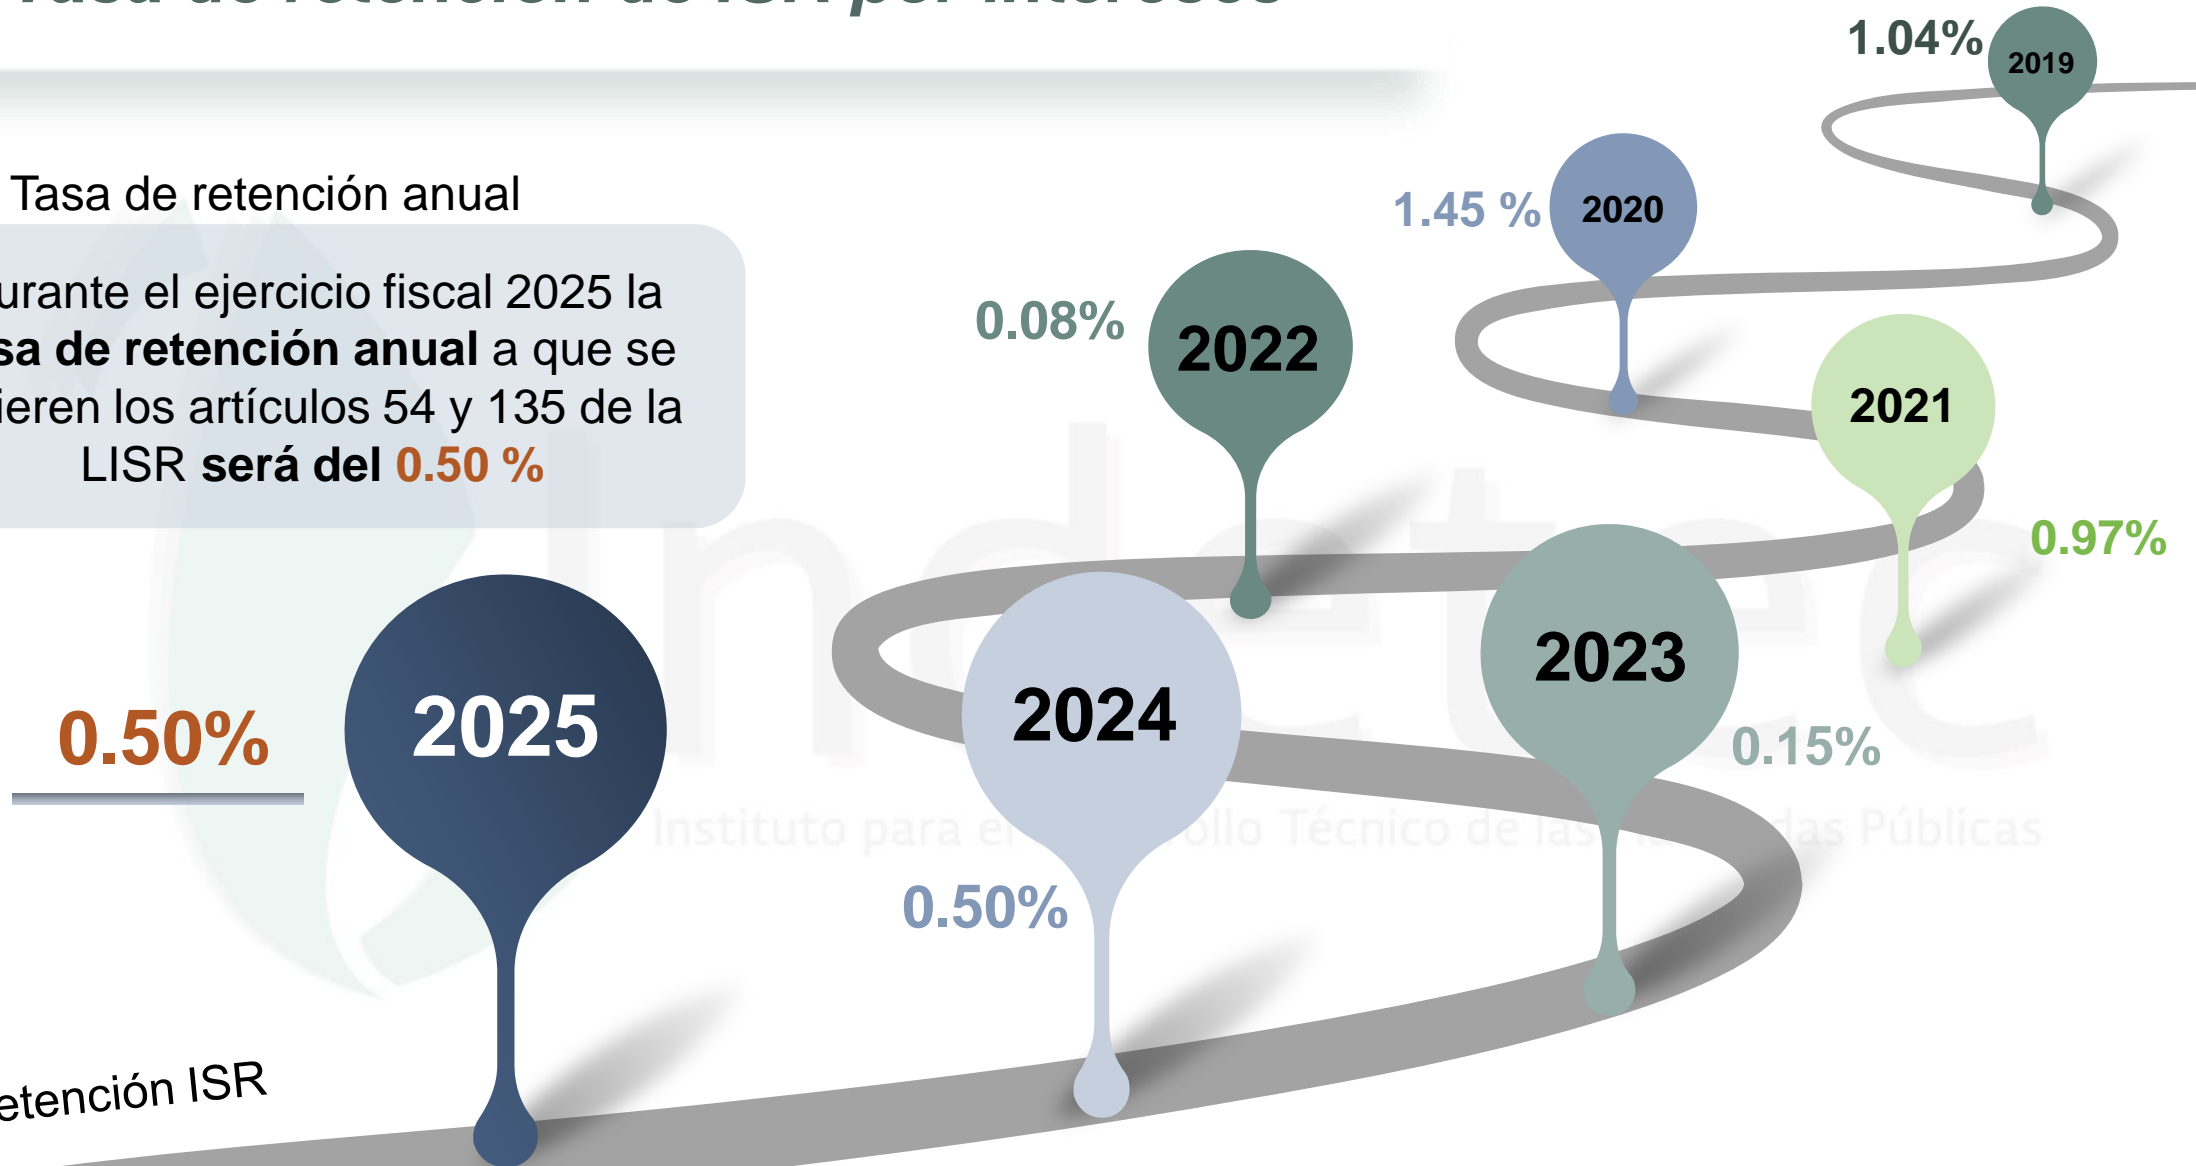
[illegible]

Tasa de retención anual

urante el ejercicio fiscal 2025 la sa de retención anual a que se ieren los artículos 54 y 135 de la LISR será del 0.50 %

0.50%

2025

etención ISR

1.04% 2019

1.45 % 2020

0.08% 2022

2021

0.97%

2024

2023

0.15%

0.50%

Instituto para el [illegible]ollo Técnico de las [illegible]das Públicas